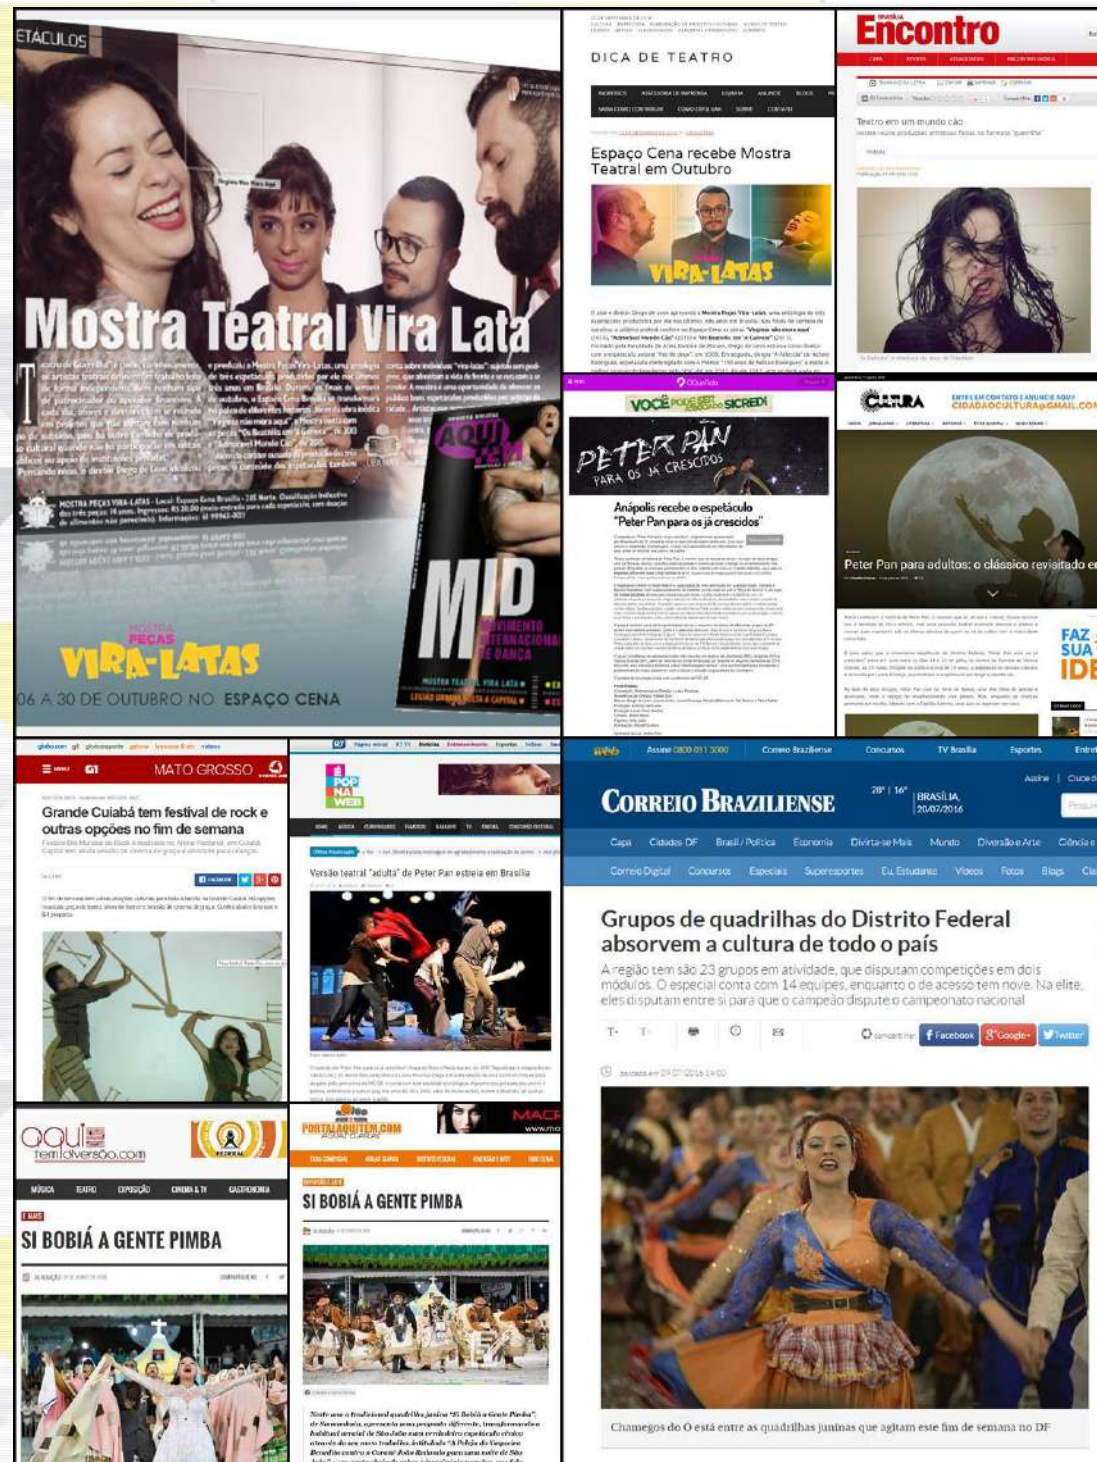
ETÁCULOS

Mostra Teatral Vira Lata

MOSTRA PEÇAS VIRA-LATAS

06 A 30 DE OUTUBRO NO ESPAÇO CENA

AQUI

MID

DICA DE TEATRO

Espaço Cena recebe Mostra Teatral em Outubro

VIRA-LATAS

Encontro

Teatro em um mundo cão

VOCÊ SICREDI

PETER PAN PARA OS JÁ CRESCIDOS

Anápolis recebe o espetáculo "Peter Pan para os já crescidos"

CULTURA

CIDADAOCULTURA@GMAIL.COM

Peter Pan para adultos: o clássico revisitado e

FAZ SUA IDE

MATO GROSSO

Grande Cuiabá tem festival de rock e outras opções no fim de semana

POP NA WEB

Versão teatral "adulta" de Peter Pan estreia em Brasília

CORREIO BRAZILIENSE

28° | 16° BRASÍLIA, 20/07/2016

Capa Cidades DF Brasil / Política Economia Divirta-se Mais Mundo Diversão e Arte Ciência e

Correio Digital Concursos Especiais Supeesportes Eu, Estudante Vídeos Fotos Blogs

Grupos de quadrilhas do Distrito Federal absorvem a cultura de todo o país

A região tem são 23 grupos em atividade, que disputam competições em dois módulos. O especial conta com 14 equipes, enquanto o de acesso tem nove. Na elite, eles disputam entre si para que o campeão dispute o campeonato nacional

Facebook Google+ Twitter

Chamegos do Ó está entre as quadrilhas juninas que agitam este fim de semana no DF

aqui tem diversão.com

MÚSICA TEATRO EXPOSIÇÃO CINEMA & TV GASTRONOMIA

SI BOBIÁ A GENTE PIMBA

PORTALAQUITEM.COM

SI BOBIÁ A GENTE PIMBA